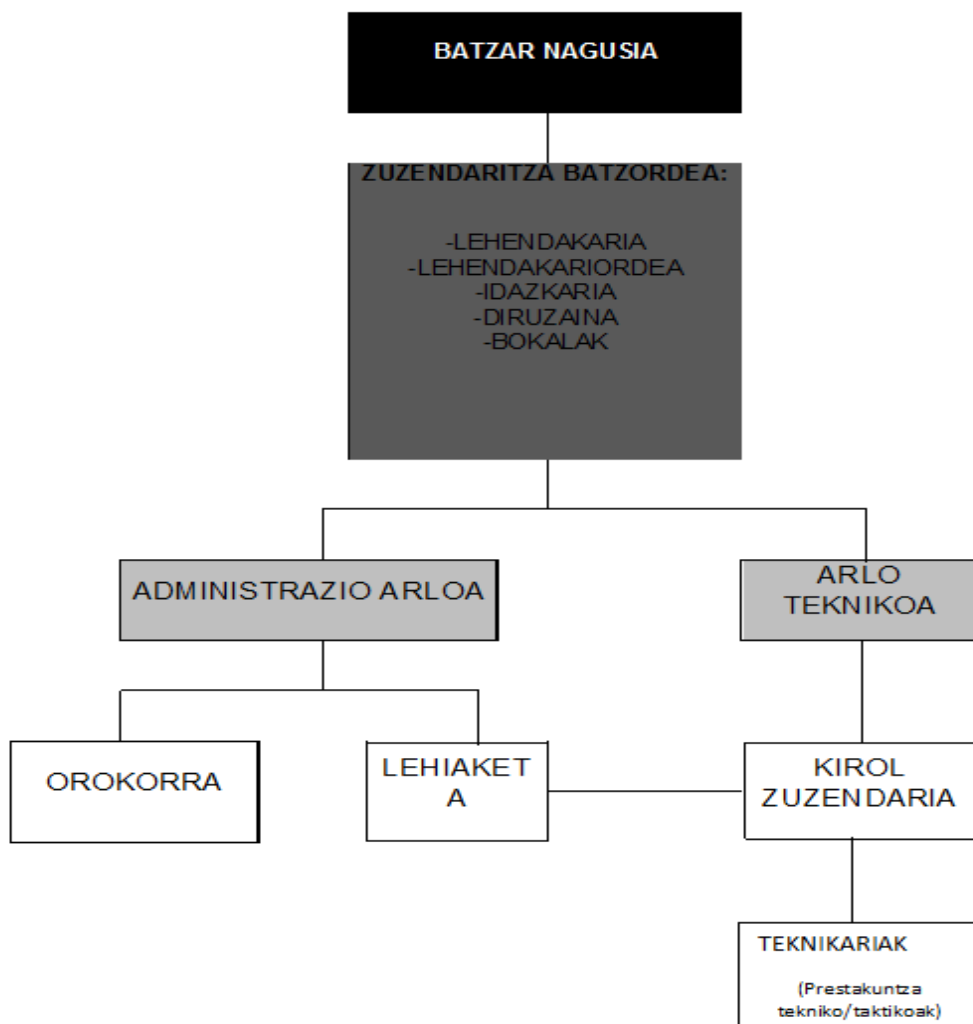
BATZAR NAGUSIA

ZUZENDARITZA BATZORDEA:

-LEHENDAKARIA
-LEHENDAKARIORDEA
-IDAZKARIA
-DIRUZAINA
-BOKALAK

ADMINISTRAZIO ARLOA

ARLO TEKNIKOA

OROKORRA

LEHIAKETA

KIROL ZUZENDARIA

TEKNIKARIAK

(Prestakuntza tekniko/taktikoak)